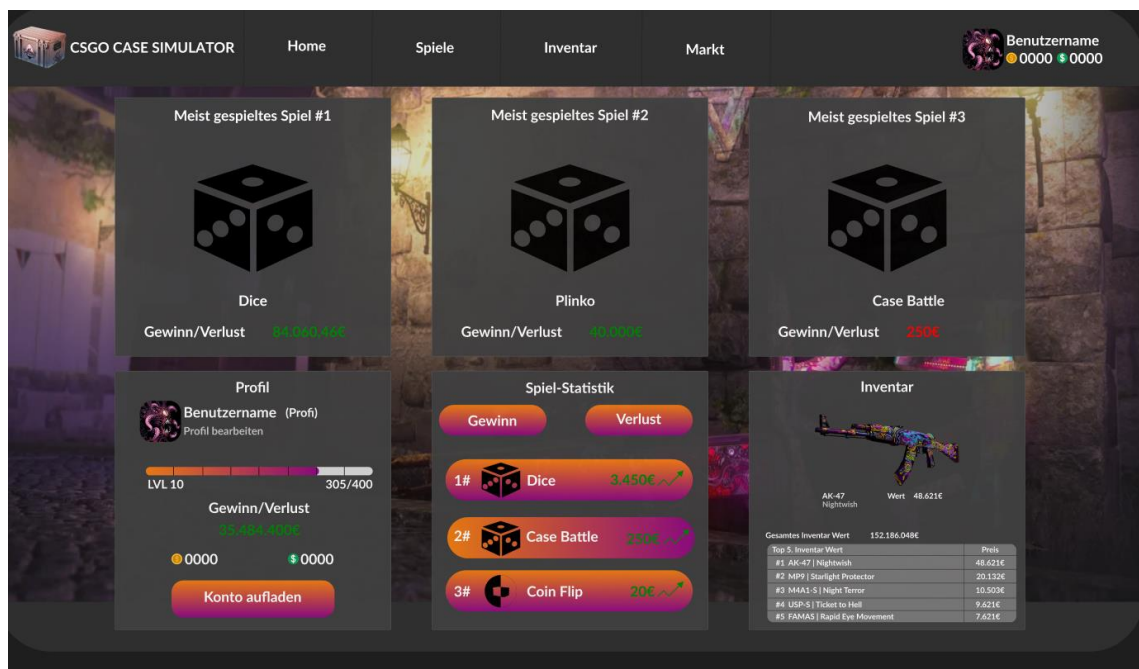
CSGO CASE SIMULATOR

Home

Spiele

Inventar

Markt

Benutzername
0000 $ 0000

Meist gespieltes Spiel #1

Dice

Gewinn/Verlust 84.060,46€

Meist gespieltes Spiel #2

Plinko

Gewinn/Verlust 40.000€

Meist gespieltes Spiel #3

Case Battle

Gewinn/Verlust 250€

Profil

Benutzername (Profi)
Profil bearbeiten

LVL 10 305/400

Gewinn/Verlust
35.484.400€

0000 $ 0000

Konto aufladen

Spiel-Statistik

Gewinn

Verlust

1# Dice 3.450€

2# Case Battle 250€

3# Coin Flip 20€

Inventar

AK-47
Nightwish

Wert 48.621€

Gesamtes Inventar Wert 152.186.048€

| Top 5. Inventar Wert | Preis |
|---|---|
| #1 AK-47 \| Nightwish | 48.621€ |
| #2 MP9 \| Starlight Protector | 20.132€ |
| #3 M4A1-S \| Night Terror | 10.503€ |
| #4 USP-S \| Ticket to Hell | 9.621€ |
| #5 FAMAS \| Rapid Eye Movement | 7.621€ |